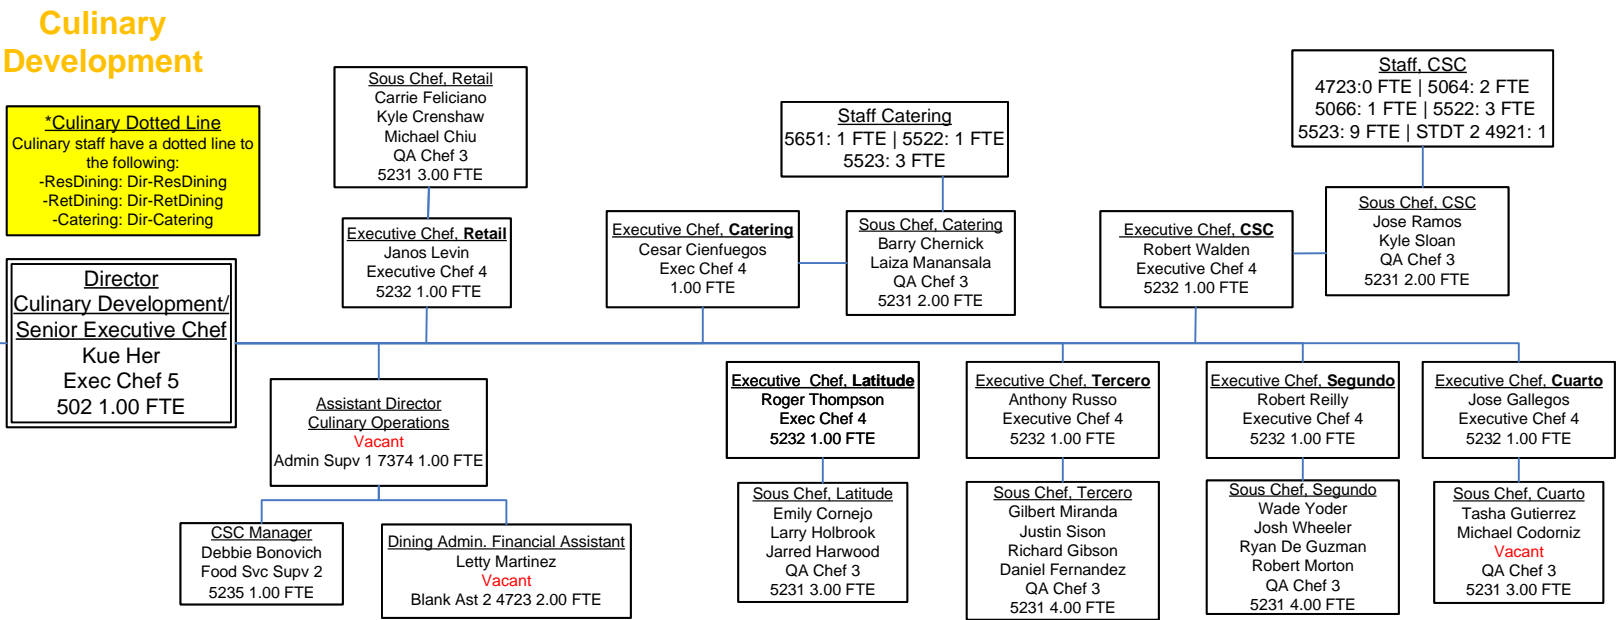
Culinary Development

*Culinary Dotted Line
Culinary staff have a dotted line to the following:
-ResDining: Dir-ResDining
-RetDining: Dir-RetDining
-Catering: Dir-Catering

Director
Culinary Development/
Senior Executive Chef
Kue Her
Exec Chef 5
502 1.00 FTE

Sous Chef, Retail
Carrie Feliciano
Kyle Crenshaw
Michael Chiu
QA Chef 3
5231 3.00 FTE

Executive Chef, Retail
Janos Levin
Executive Chef 4
5232 1.00 FTE

Staff Catering
5651: 1 FTE | 5522: 1 FTE
5523: 3 FTE

Executive Chef, Catering
Cesar Cienfuegos
Exec Chef 4
1.00 FTE

Sous Chef, Catering
Barry Chernick
Laiza Manansala
QA Chef 3
5231 2.00 FTE

Staff, CSC
4723:0 FTE | 5064: 2 FTE
5066: 1 FTE | 5522: 3 FTE
5523: 9 FTE | STDT 2 4921: 1

Executive Chef, CSC
Robert Walden
Executive Chef 4
5232 1.00 FTE

Sous Chef, CSC
Jose Ramos
Kyle Sloan
QA Chef 3
5231 2.00 FTE

Assistant Director
Culinary Operations
Vacant
Admin Supv 1 7374 1.00 FTE

CSC Manager
Debbie Bonovich
Food Svc Supv 2
5235 1.00 FTE

Dining Admin. Financial Assistant
Letty Martinez
Vacant
Blank Ast 2 4723 2.00 FTE

Executive Chef, Latitude
Roger Thompson
Exec Chef 4
5232 1.00 FTE

Sous Chef, Latitude
Emily Cornejo
Larry Holbrook
Jarred Harwood
QA Chef 3
5231 3.00 FTE

Executive Chef, Tercero
Anthony Russo
Executive Chef 4
5232 1.00 FTE

Sous Chef, Tercero
Gilbert Miranda
Justin Sison
Richard Gibson
Daniel Fernandez
QA Chef 3
5231 4.00 FTE

Executive Chef, Segundo
Robert Reilly
Executive Chef 4
5232 1.00 FTE

Sous Chef, Segundo
Wade Yoder
Josh Wheeler
Ryan De Guzman
Robert Morton
QA Chef 3
5231 4.00 FTE

Executive Chef, Cuarto
Jose Gallegos
Executive Chef 4
5232 1.00 FTE

Sous Chef, Cuarto
Tasha Gutierrez
Michael Codorniz
Vacant
QA Chef 3
5231 3.00 FTE